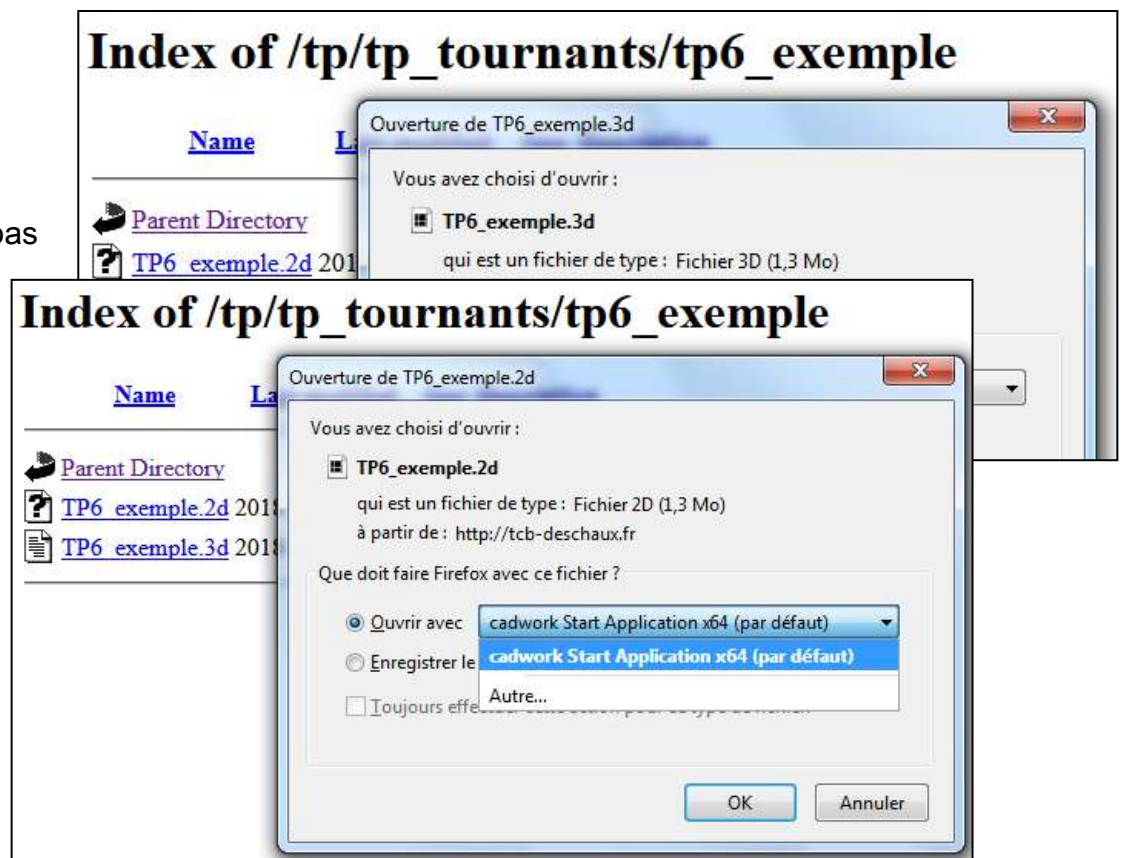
Index of /tp/tp_tournants/tp6_exemple

Name La

Parent Directory
TP6_exemple.2d 201

Ouverture de TP6_exemple.3d

Vous avez choisi d'ouvrir :

TP6_exemple.3d

qui est un fichier de type : Fichier 3D (1,3 Mo)

pas

Index of /tp/tp_tournants/tp6_exemple

Name La

Parent Directory
TP6_exemple.2d 201
TP6_exemple.3d 201

Ouverture de TP6_exemple.2d

Vous avez choisi d'ouvrir :

TP6_exemple.2d

qui est un fichier de type : Fichier 2D (1,3 Mo)
à partir de : http://tcb-deschaux.fr

Que doit faire Firefox avec ce fichier ?

Ouvrir avec cadwork Start Application x64 (par défaut)

Enregistrer le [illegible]

cadwork Start Application x64 (par défaut)

Autre...

Toujours effe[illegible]

OK Annuler